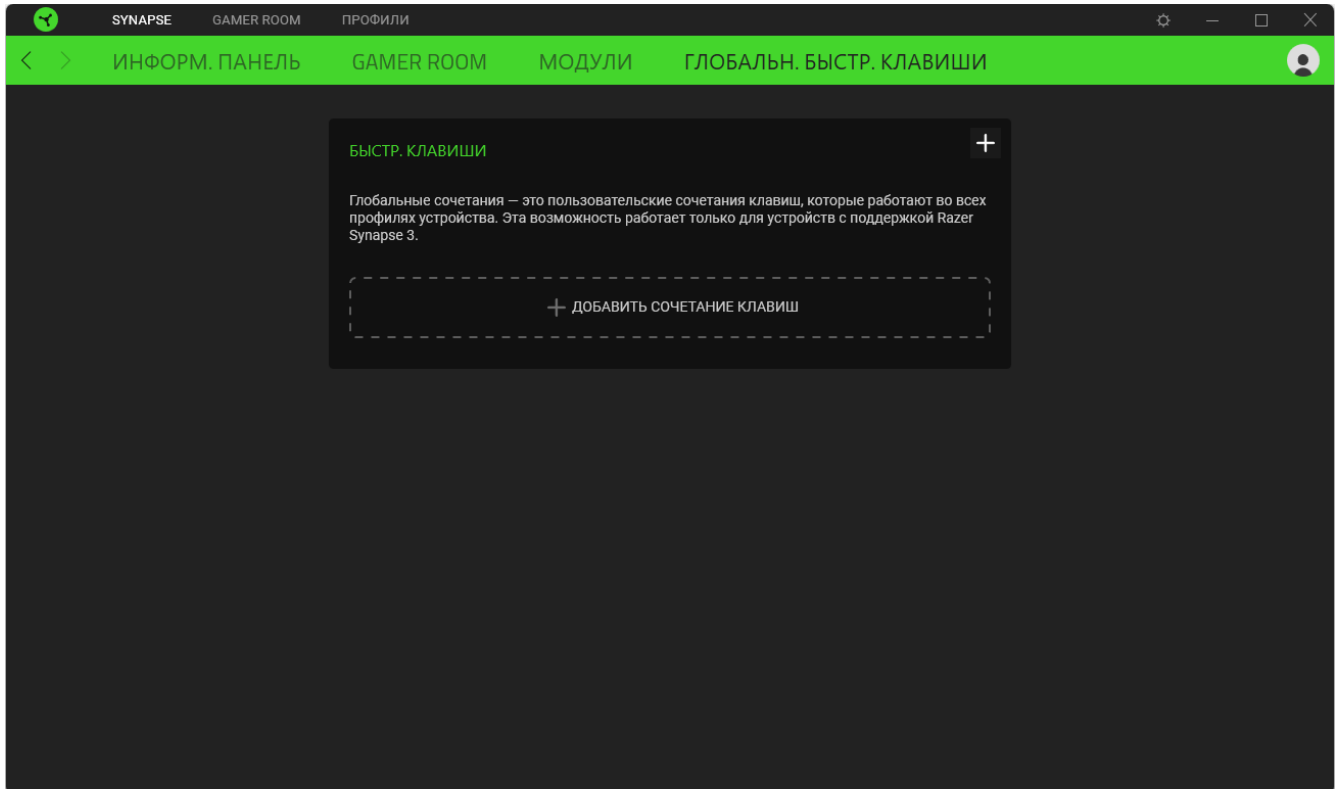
SYNAPSE GAMER ROOM ПРОФИЛИ

ИНФОРМ. ПАНЕЛЬ GAMER ROOM МОДУЛИ ГЛОБАЛЬН. БЫСТР. КЛАВИШИ

БЫСТР. КЛАВИШИ

+

Глобальные сочетания — это пользовательские сочетания клавиш, которые работают во всех профилях устройства. Эта возможность работает только для устройств с поддержкой Razer Synapse 3.

+ ДОБАВИТЬ СОЧЕТАНИЕ КЛАВИШ